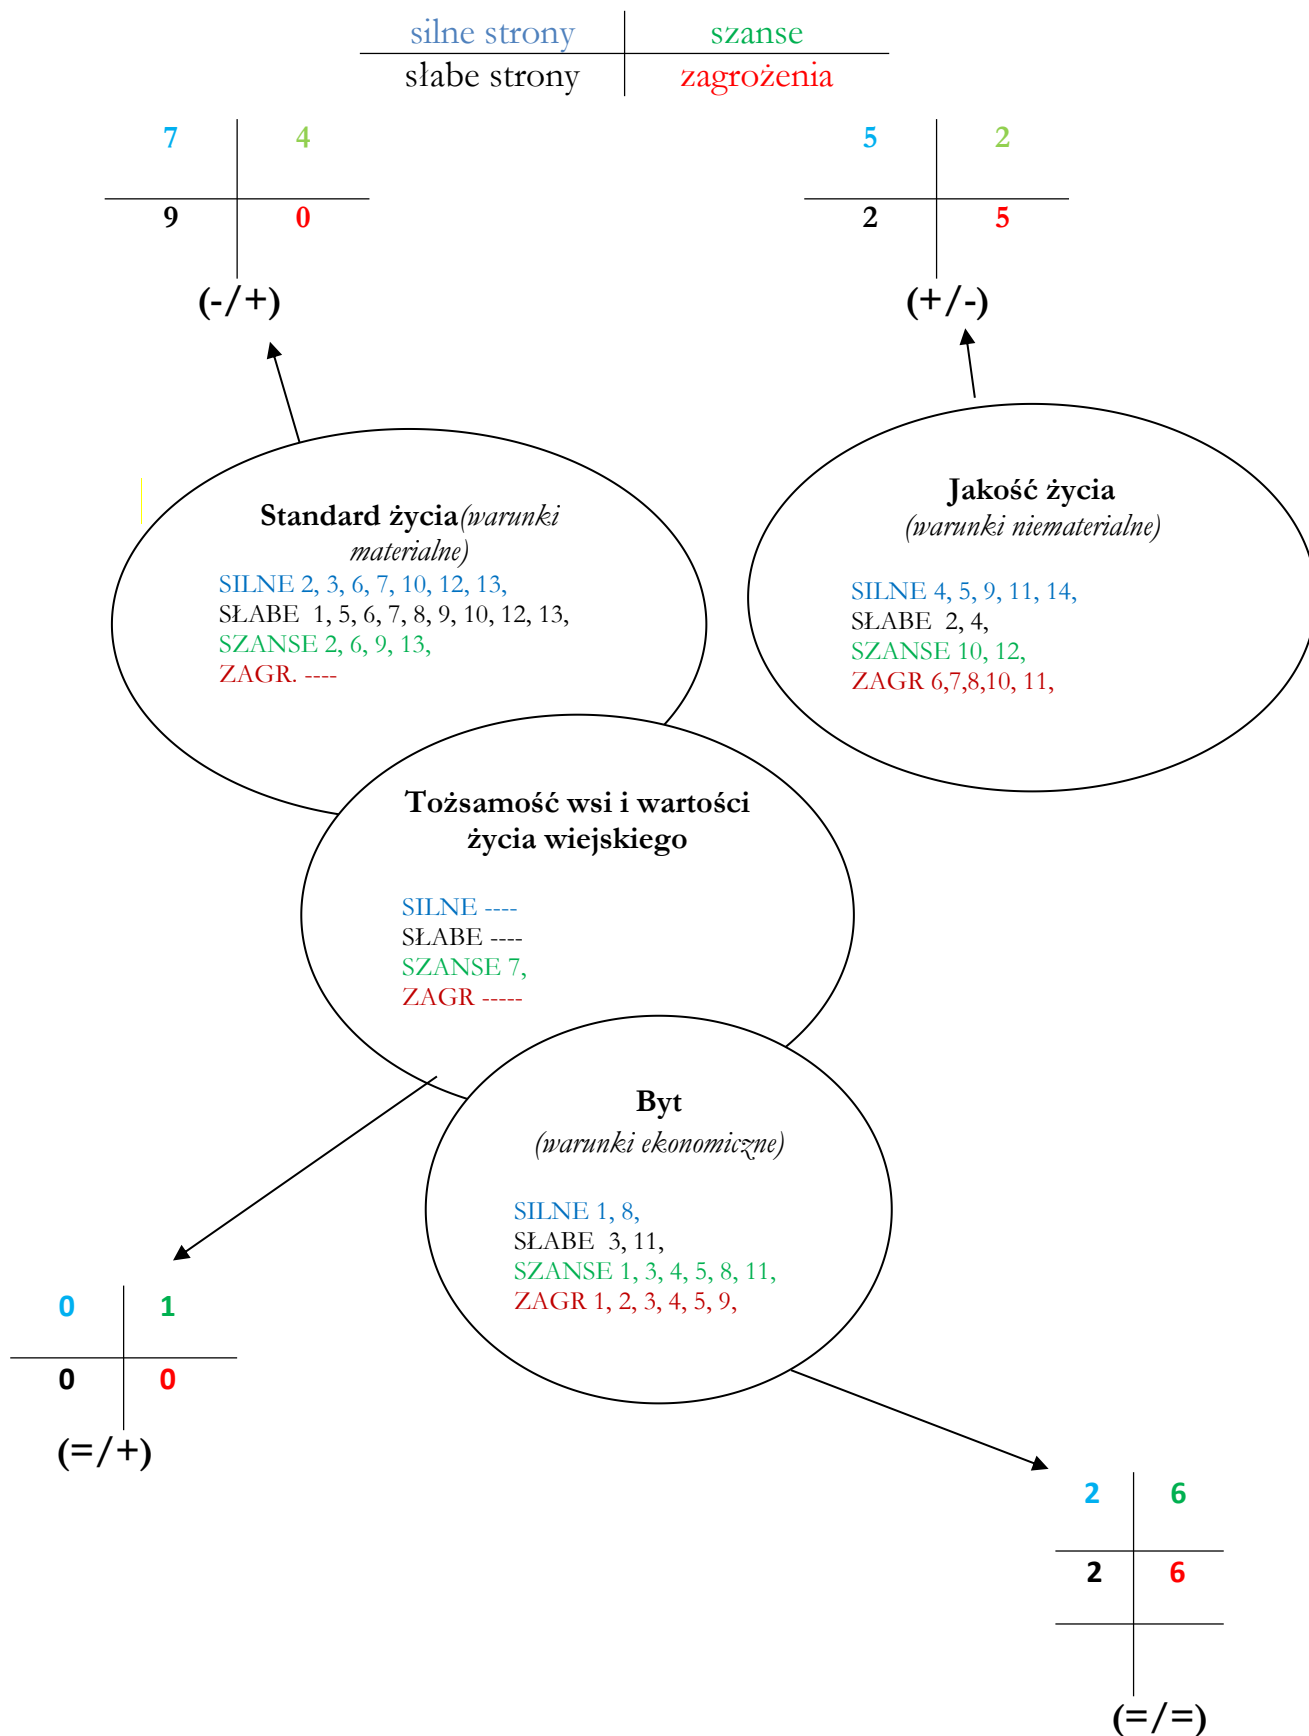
| silne strony | szanse |
|---|---|
| słabe strony | zagrożenia |

| 7 | 4 |
|---|---|
| 9 | 0 |

(-/+)

| 5 | 2 |
|---|---|
| 2 | 5 |

(+/-)

Standard życia(warunki materialne)
SILNE 2, 3, 6, 7, 10, 12, 13,
SŁABE 1, 5, 6, 7, 8, 9, 10, 12, 13,
SZANSE 2, 6, 9, 13,
ZAGR. ----

Jakość życia
(warunki niematerialne)

SILNE 4, 5, 9, 11, 14,
SŁABE 2, 4,
SZANSE 10, 12,
ZAGR 6,7,8,10, 11,

Tożsamość wsi i wartości życia wiejskiego

SILNE ----
SŁABE ----
SZANSE 7,
ZAGR -----

Byt
(warunki ekonomiczne)

SILNE 1, 8,
SŁABE 3, 11,
SZANSE 1, 3, 4, 5, 8, 11,
ZAGR 1, 2, 3, 4, 5, 9,

| 0 | 1 |
|---|---|
| 0 | 0 |

(=/+)

| 2 | 6 |
|---|---|
| 2 | 6 |

(=/=)